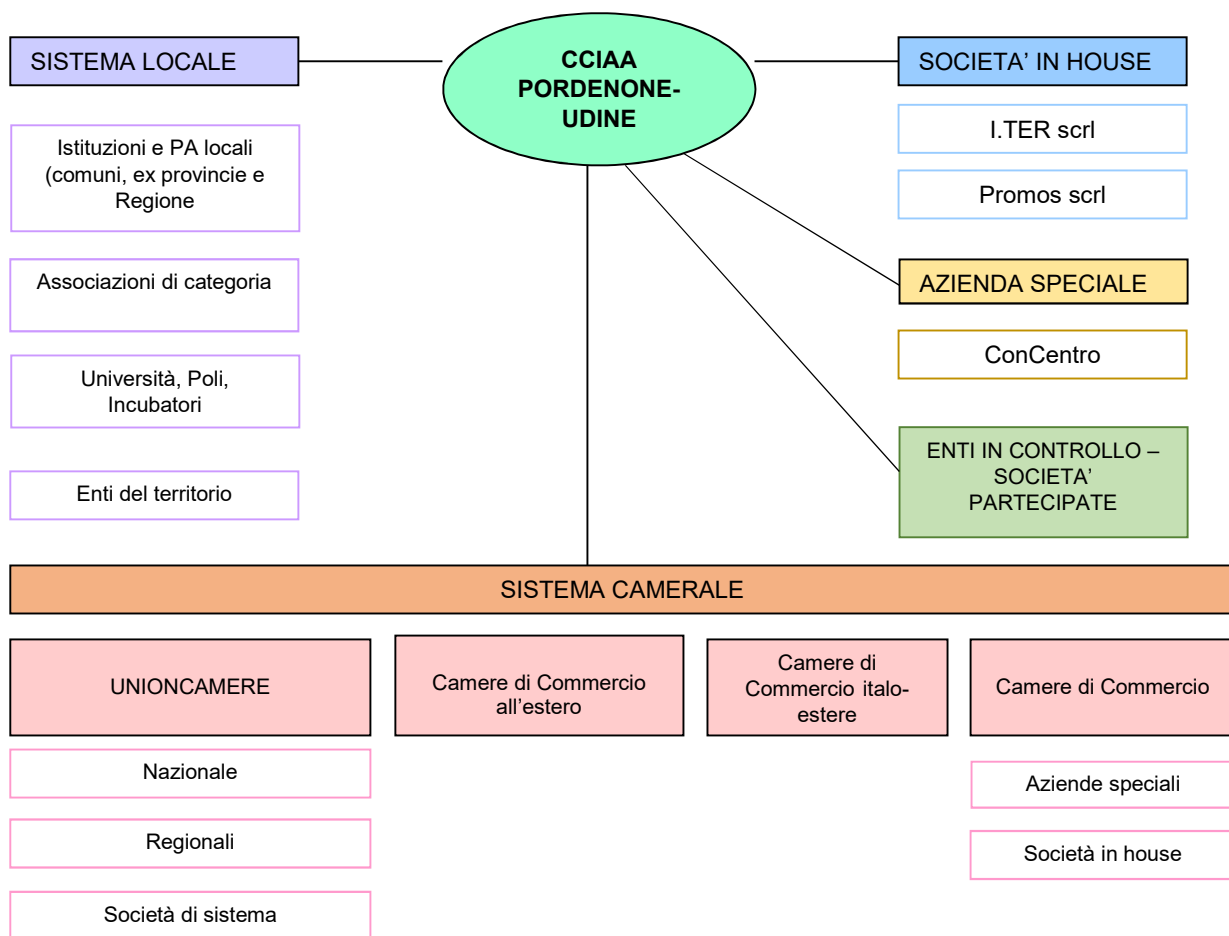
SISTEMA LOCALE

CCIAA PORDENONE-UDINE

SOCIETA' IN HOUSE

Istituzioni e PA locali (comuni, ex provincie e Regione

I.TER scrl

Promos scrl

Associazioni di categoria

AZIENDA SPECIALE

ConCentro

Università, Poli, Incubatori

ENTI IN CONTROLLO – SOCIETA' PARTECIPATE

Enti del territorio

SISTEMA CAMERALE

UNIONCAMERE

Camere di Commercio all'estero

Camere di Commercio italo-estere

Camere di Commercio

Nazionale

Aziende speciali

Regionali

Società in house

Società di sistema